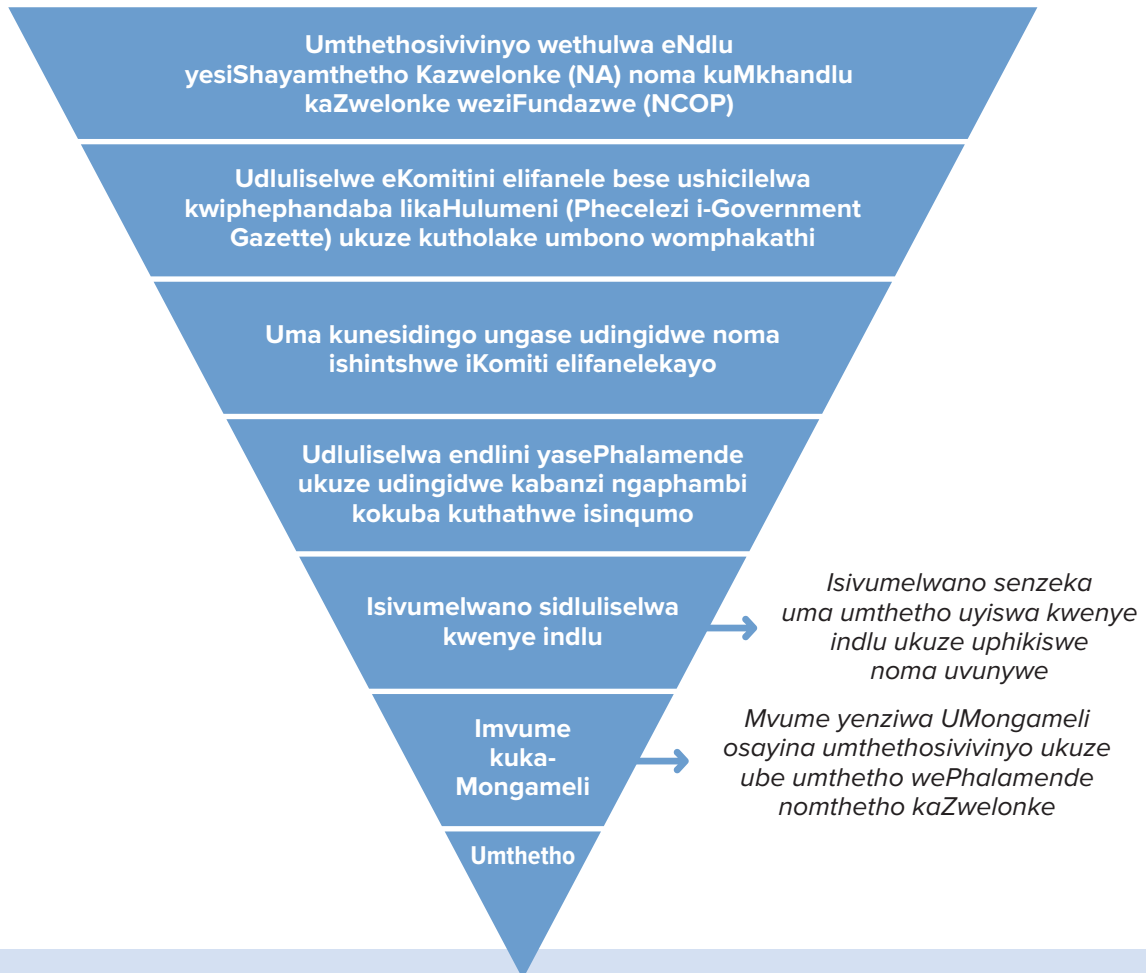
Umthethosivivinyo wethulwa eNdlu yesiShayamthetho Kazwelonke (NA) noma kuMkhandlu kaZwelonke weziFundazwe (NCOP)

Udluliselwe eKomitini elifanele bese ushicilelwa kwiphephandaba likaHulumeni (Phecelezi i-Government Gazette) ukuze kutholake umbono womphakathi

Uma kunesidingo ungase udingidwe noma ishintshwe iKomiti elifanelekayo

Udluliselwa endlini yasePhalamende ukuze udingidwe kabanzi ngaphambi kokuba kuthathwe isinqumo

Isivumelwano sidluliselwa kwenye indlu

Isivumelwano senzeka uma umthetho uyiswa kwenye indlu ukuze uphikiswe noma uvunywe

Imvume kuka-Mongameli

Mvume yenziwa UMongameli osayina umthethosivivinyo ukuze ube umthetho wePhalamende nomthetho kaZwelonke

Umthetho